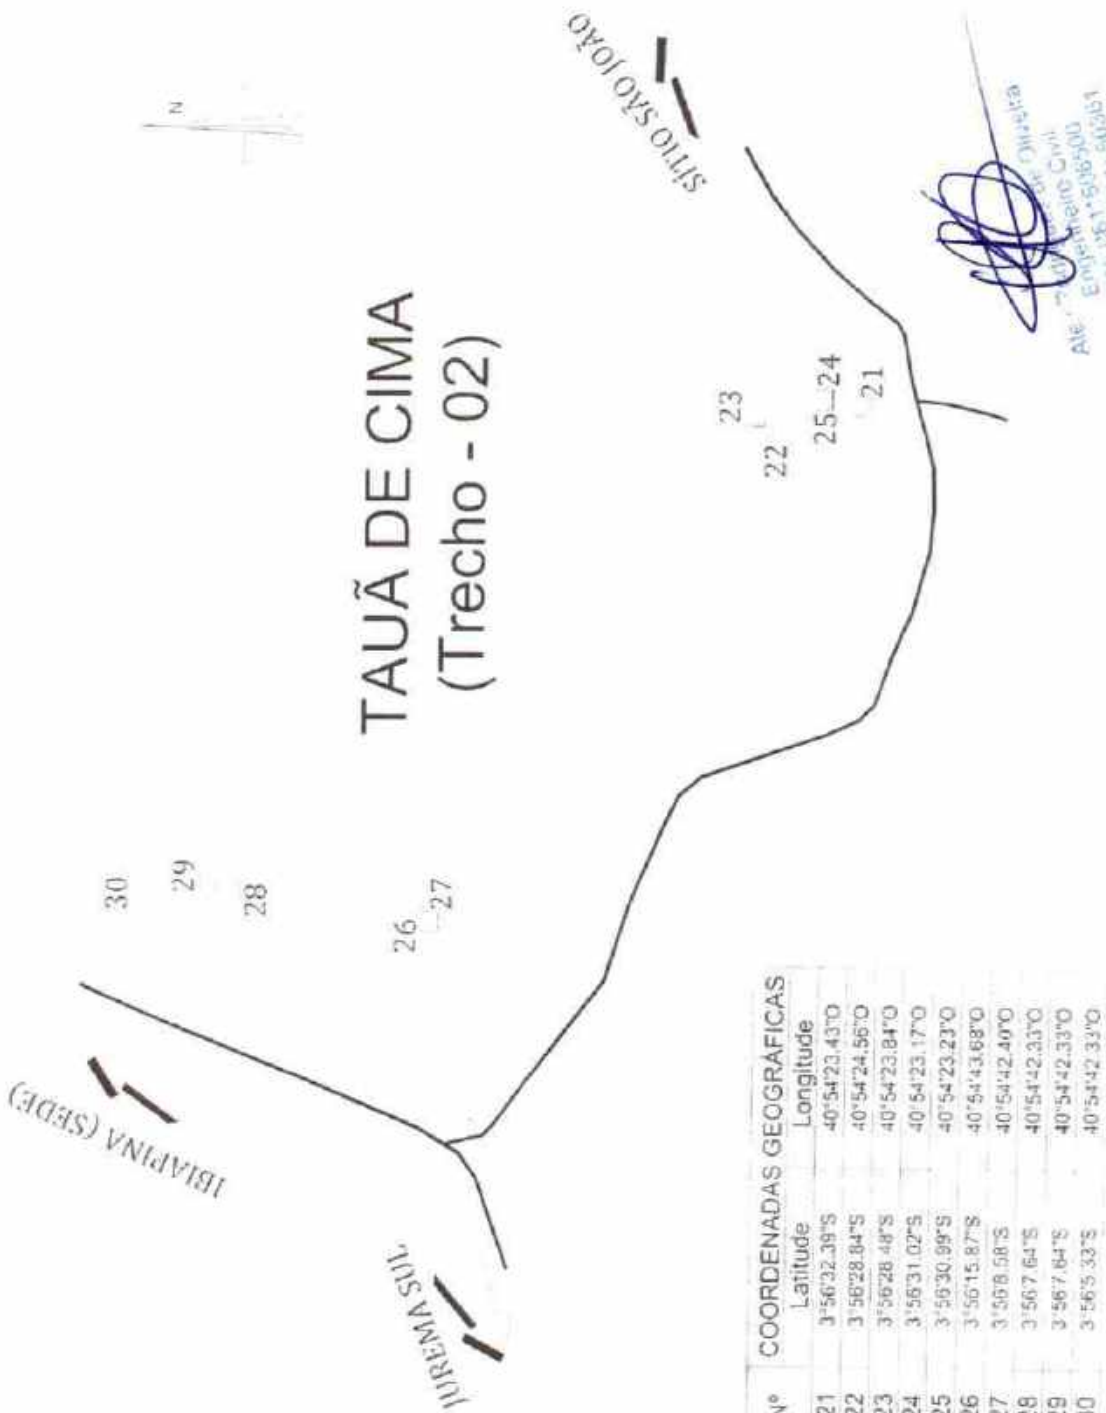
TAUÃ DE CIMA
(Trecho - 02)

SÍTIO SÃO JOÃO

N

IBIAPINA (SEDE)

JUREMA SUL

30
29
28
26
27
23
22
25
24
21

| N° | COORDENADAS GEOGRÁFICAS | |
|---|---|---|
| | Latitude | Longitude |
| 21 | 3°56'32.39"S | 40°54'23.43"O |
| 22 | 3°56'28.84"S | 40°54'24.56"O |
| 23 | 3°56'28.48"S | 40°54'23.84"O |
| 24 | 3°56'31.02"S | 40°54'23.17"O |
| 25 | 3°56'30.99"S | 40°54'23.23"O |
| 26 | 3°56'15.87"S | 40°54'43.68"O |
| 27 | 3°56'8.58"S | 40°54'42.40"O |
| 28 | 3°56'7.64"S | 40°54'42.33"O |
| 29 | 3°56'7.64"S | 40°54'42.33"O |
| 30 | 3°56'5.33"S | 40°54'42.33"O |

Ale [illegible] de Oliveira
Engenheiro Civil
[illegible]061°536500
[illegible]